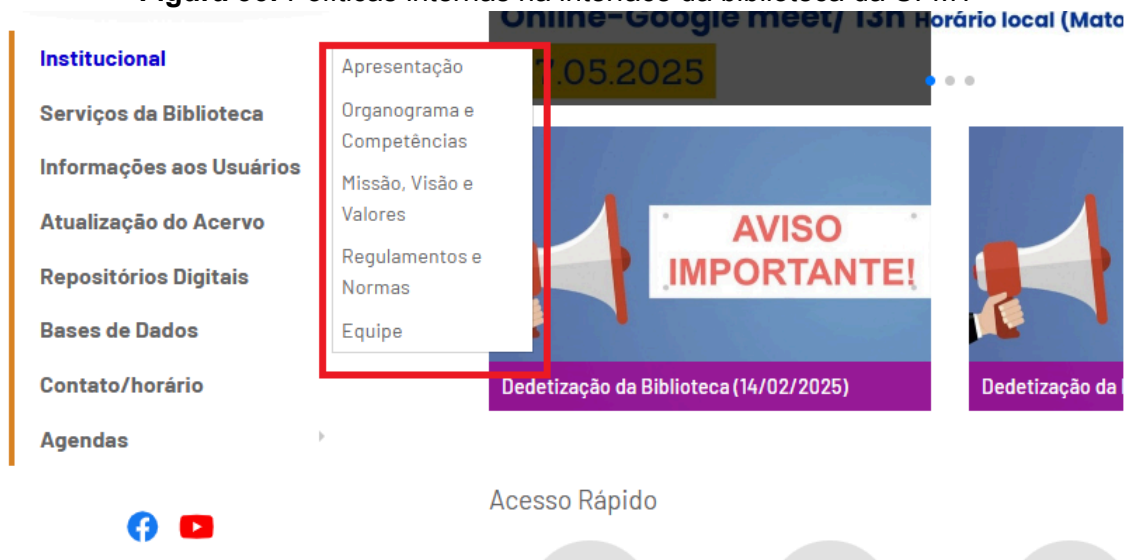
Figura 60: Políticas internas na interface da biblioteca da UFMT

Online-Google meet/ 13h Horário local (Mato

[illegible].05.2025

Institucional
Serviços da Biblioteca
Informações aos Usuários
Atualização do Acervo
Repositórios Digitais
Bases de Dados
Contato/horário
Agendas

Apresentação
Organograma e Competências
Missão, Visão e Valores
Regulamentos e Normas
Equipe

AVISO IMPORTANTE!

Dedetização da Biblioteca (14/02/2025)

Dedetização da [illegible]

Acesso Rápido